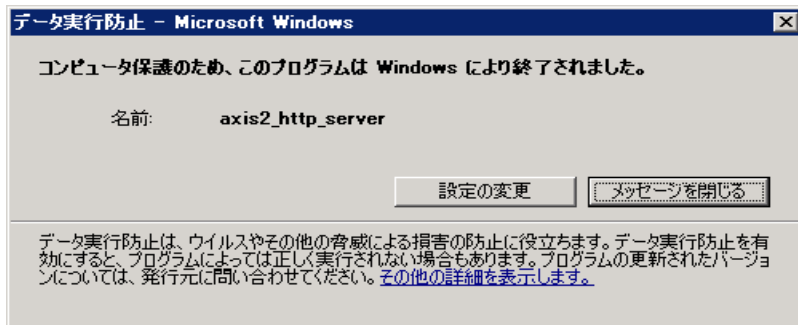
データ実行防止 - Microsoft Windows

コンピュータ保護のため、このプログラムは Windows により終了されました。

名前: axis2_http_server

設定の変更

メッセージを閉じる

データ実行防止は、ウイルスやその他の脅威による損害の防止に役立ちます。データ実行防止を有効にすると、プログラムによっては正しく実行されない場合もあります。プログラムの更新されたバージョンについては、発行元に問い合わせてください。その他の詳細を表示します。